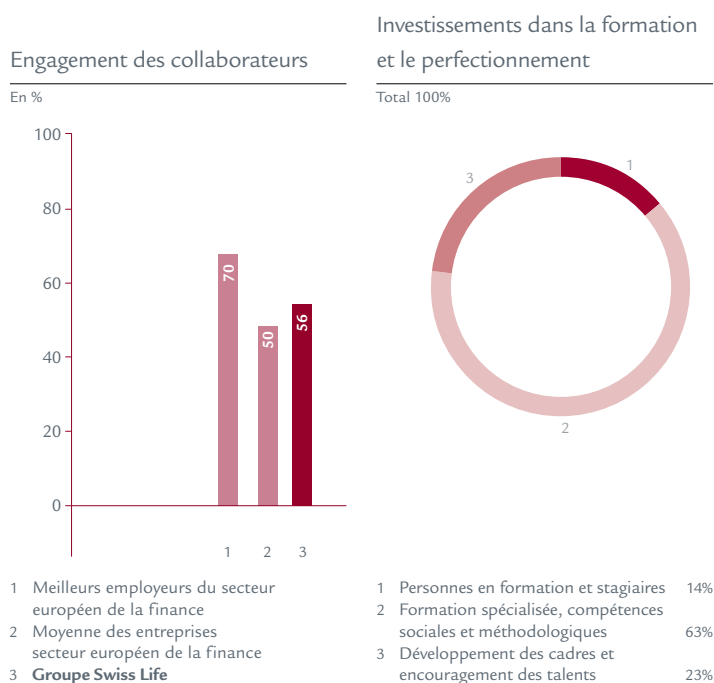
Engagement des collaborateurs

En %

100
80
60
40
20
0

70
50
56

1 2 3

1 Meilleurs employeurs du secteur européen de la finance
2 Moyenne des entreprises secteur européen de la finance
3 **Groupe Swiss Life**

Investissements dans la formation et le perfectionnement

Total 100%

1
2
3

| | | |
|---|---|---|
| 1 | Personnes en formation et stagiaires | 14% |
| 2 | Formation spécialisée, compétences sociales et méthodologiques | 63% |
| 3 | Développement des cadres et encouragement des talents | 23% |